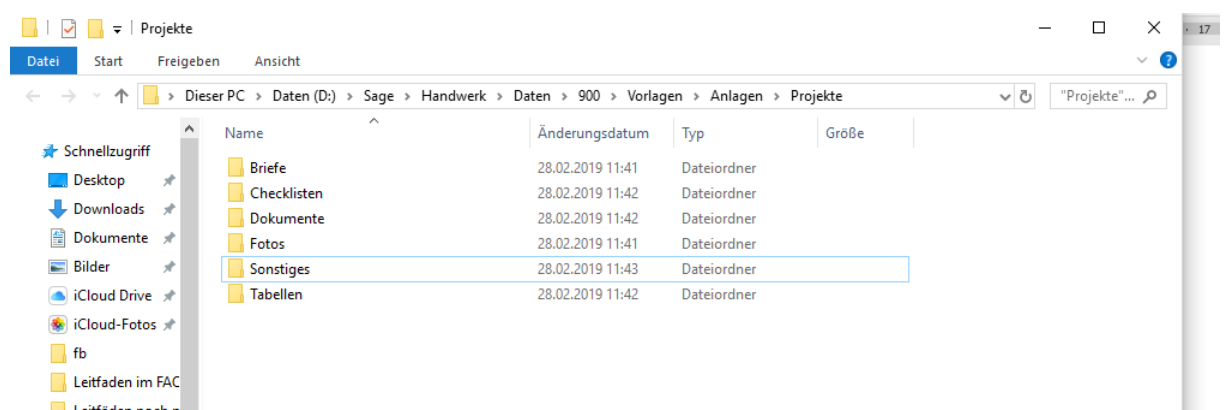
Projekte

Datei Start Freigeben Ansicht

Dieser PC > Daten (D:) > Sage > Handwerk > Daten > 900 > Vorlagen > Anlagen > Projekte

"Projekte"...

17

Schnellzugriff
Desktop
Downloads
Dokumente
Bilder
iCloud Drive
iCloud-Fotos
fb
Leitfaden im FAC
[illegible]

| Name | Änderungsdatum | Typ | Größe |
|---|---|---|---|
| Briefe | 28.02.2019 11:41 | Dateiordner | |
| Checklisten | 28.02.2019 11:42 | Dateiordner | |
| Dokumente | 28.02.2019 11:42 | Dateiordner | |
| Fotos | 28.02.2019 11:41 | Dateiordner | |
| Sonstiges | 28.02.2019 11:43 | Dateiordner | |
| Tabellen | 28.02.2019 11:42 | Dateiordner | |